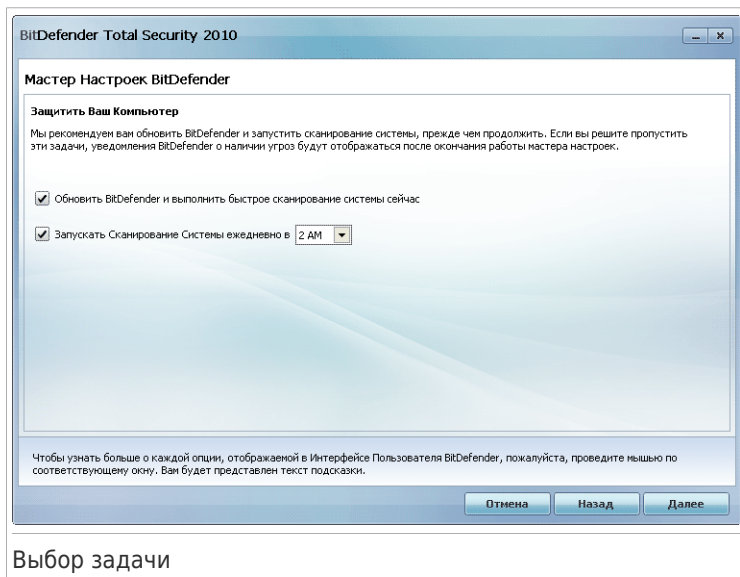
BitDefender Total Security 2010

Мастер Настроек BitDefender

Защитить Ваш Компьютер

Мы рекомендуем вам обновить BitDefender и запустить сканирование системы, прежде чем продолжить. Если вы решите пропустить эти задачи, уведомления BitDefender о наличии угроз будут отображаться после окончания работы мастера настроек.

Обновить BitDefender и выполнить быстрое сканирование системы сейчас

Запускать Сканирование Системы ежедневно в 2 AM

Чтобы узнать больше о каждой опции, отображаемой в Интерфейсе Пользователя BitDefender, пожалуйста, проведите мышью по соответствующему окну. Вам будет представлен текст подсказки.

Отмена Назад Далее

Выбор задачи